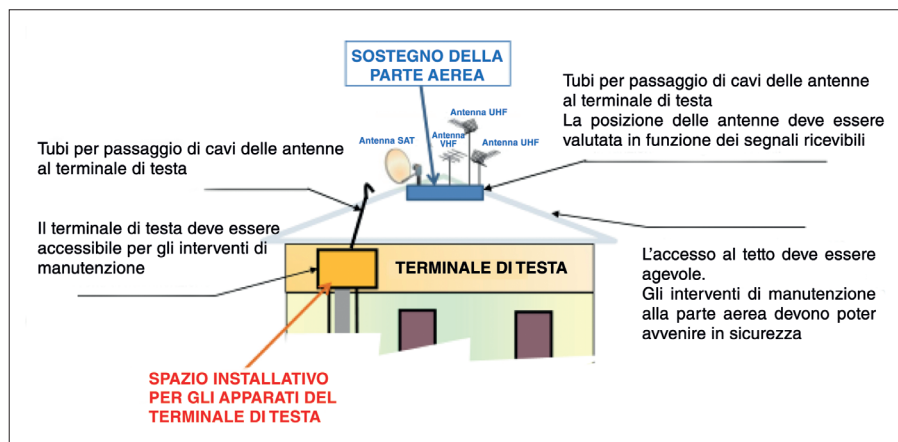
SOSTEGNO DELLA PARTE AEREA

Tubi per passaggio di cavi delle antenne al terminale di testa
La posizione delle antenne deve essere valutata in funzione dei segnali ricevibili

Antenna UHF

Antenna SAT

Antenna VHF

Antenna UHF

Tubi per passaggio di cavi delle antenne al terminale di testa

Il terminale di testa deve essere accessibile per gli interventi di manutenzione

TERMINALE DI TESTA

L'accesso al tetto deve essere agevole.
Gli interventi di manutenzione alla parte aerea devono poter avvenire in sicurezza

SPAZIO INSTALLATIVO PER GLI APPARATI DEL TERMINALE DI TESTA